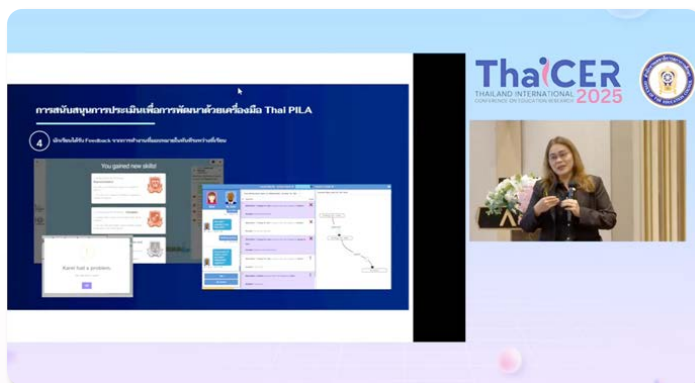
การสนับสนุนการประเมินเพื่อการพัฒนาด้วยเครื่องมือ Thai PILA

4 นักเรียนได้รับ Feedback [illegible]

You gained new skills!

Karel had a problem

ThaiCER
THAILAND INTERNATIONAL CONFERENCE ON EDUCATION RESEARCH
2025